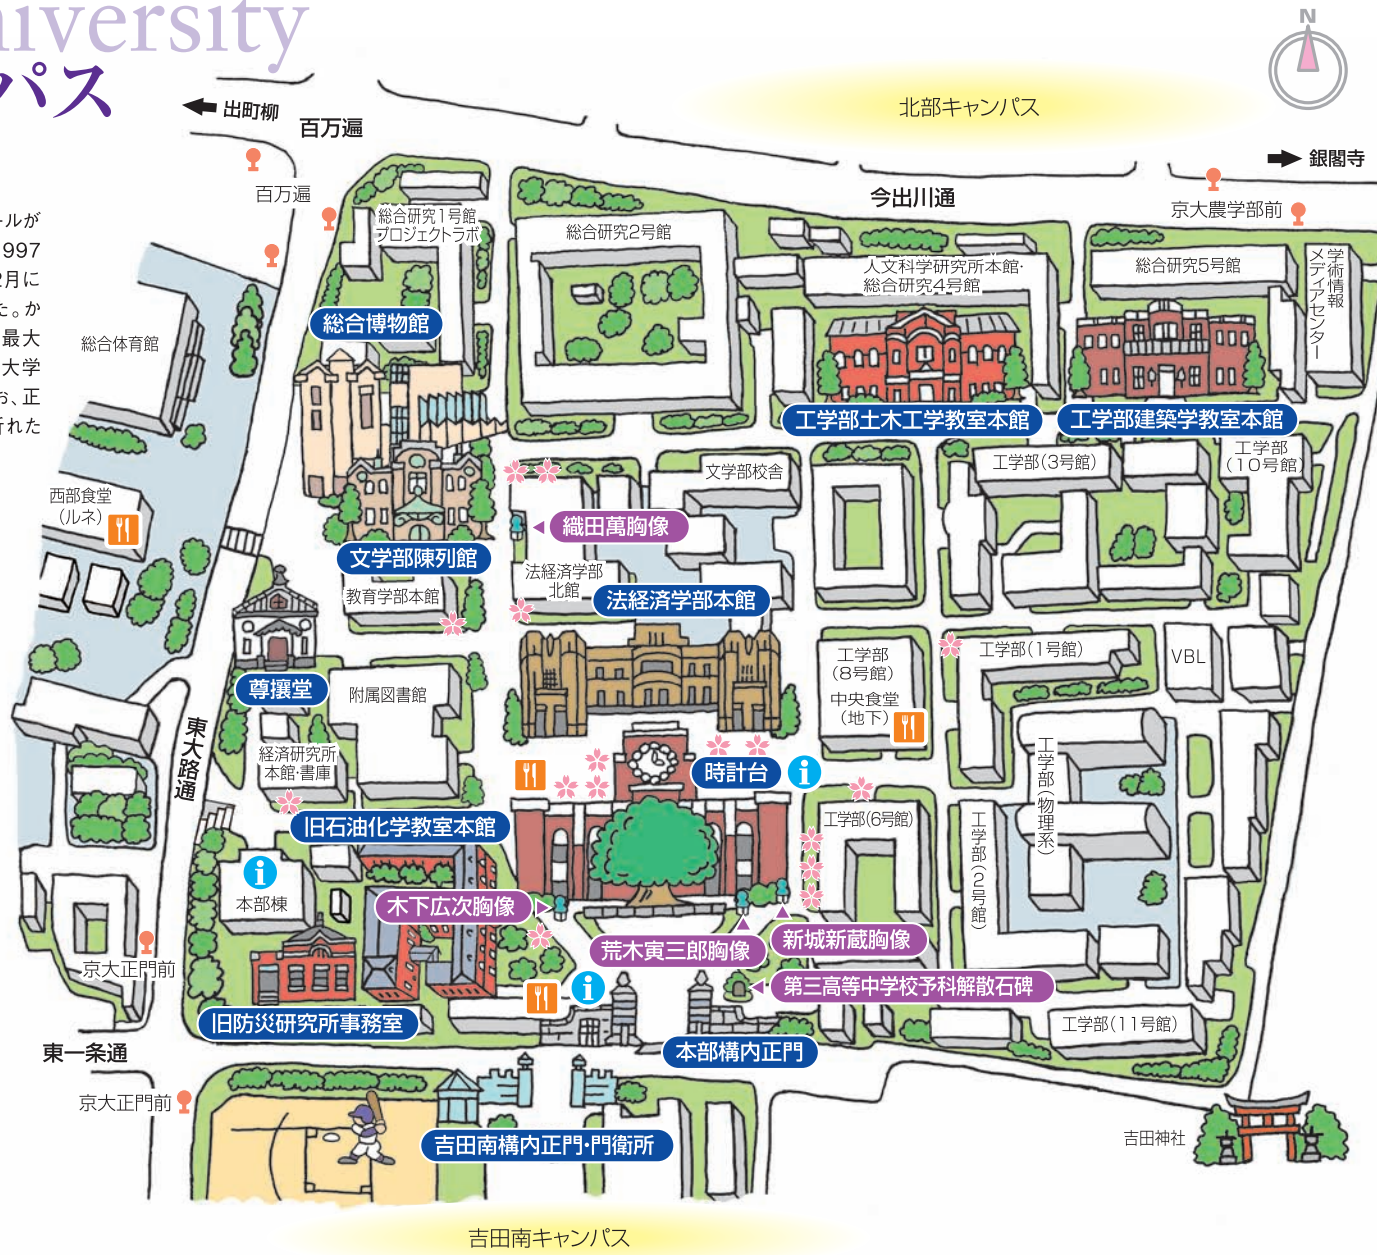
iversity
パス

ールが
997
2月に
た。か
最大
大学
お、正
れた

N

出町柳
百万遍
北部キャンパス
銀閣寺
百万遍
今出川通
京大農学部前
総合研究1号館
プロジェクトラボ
総合研究2号館
人文科学研究所本館・
総合研究4号館
総合研究5号館
学術情報メディアセンター
総合体育館
総合博物館
工学部土木工学教室本館
工学部建築学教室本館
文学部校舎
工学部(3号館)
工学部(10号館)
西部食堂
(ルネ)
織田萬胸像
文学部陳列館
法経済学部
北館
法経済学部本館
教育学部本館
工学部
(8号館)
中央食堂
(地下)
工学部(1号館)
VBL
尊攘堂
附属図書館
東大路通
経済研究所
本館・書庫
時計台
工学部(6号館)
工学部(物理系)
工学部(2号館)
旧石油化学教室本館
本部棟
木下広次胸像
荒木寅三郎胸像
新城新蔵胸像
京大正門前
第三高等中学校予科解散石碑
旧防災研究所事務室
工学部(11号館)
東一条通
本部構内正門
京大正門前
吉田南構内正門・門衛所
吉田神社
吉田南キャンパス